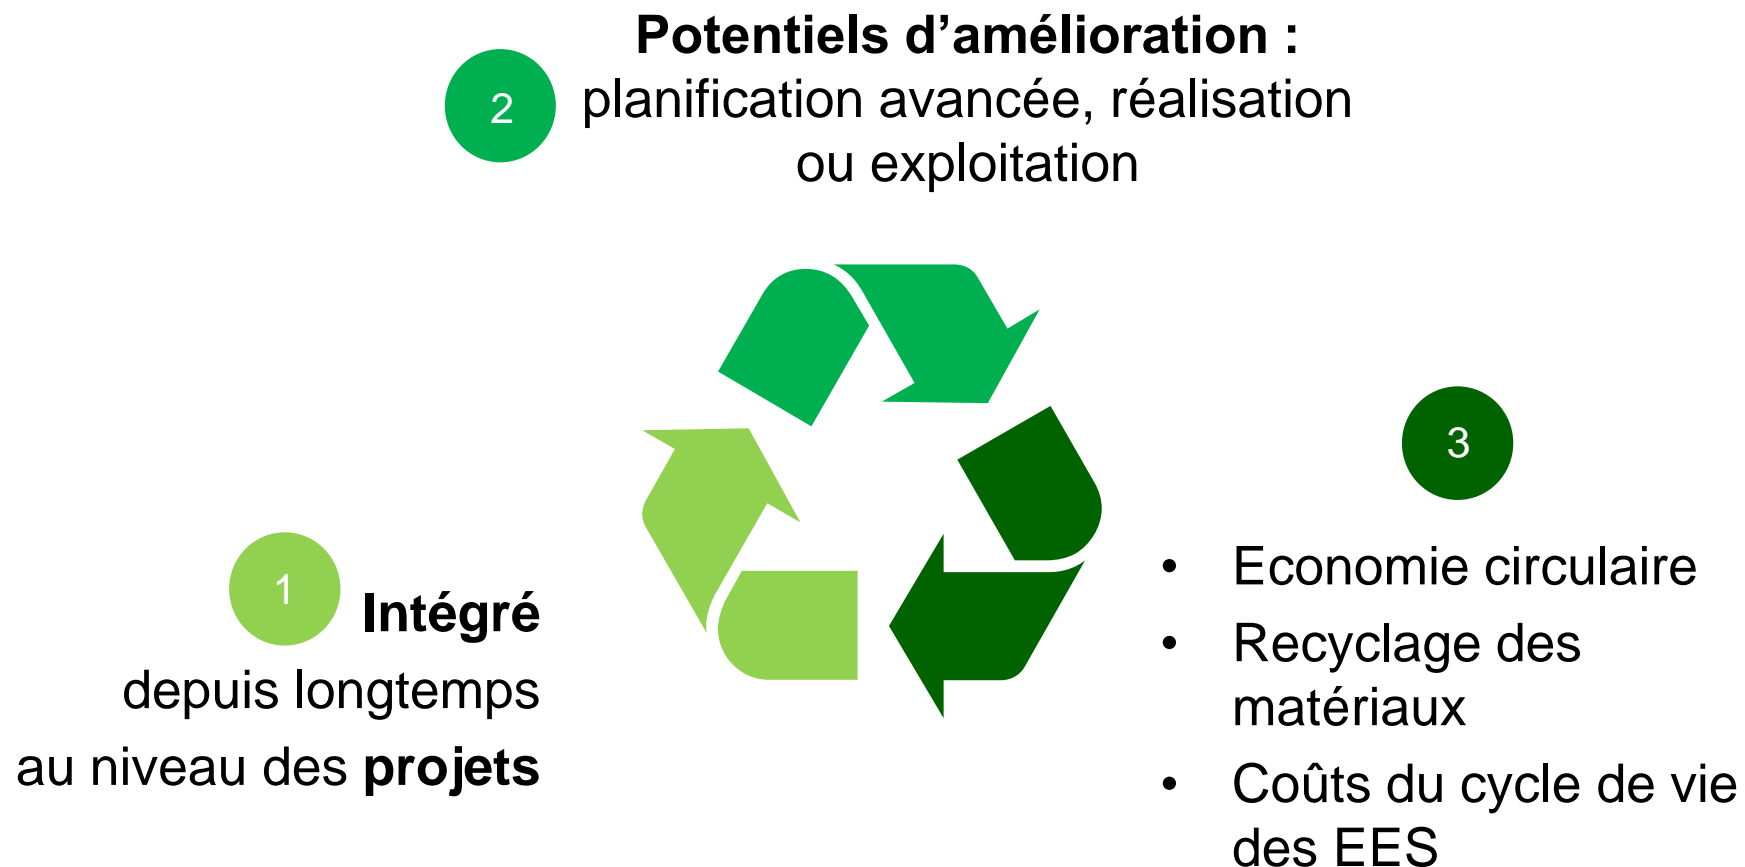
2

Potentiels d’amélioration :
planification avancée, réalisation ou exploitation

1

Intégré
depuis longtemps
au niveau des projets

3

- Economie circulaire
- Recyclage des matériaux
- Coûts du cycle de vie des EES